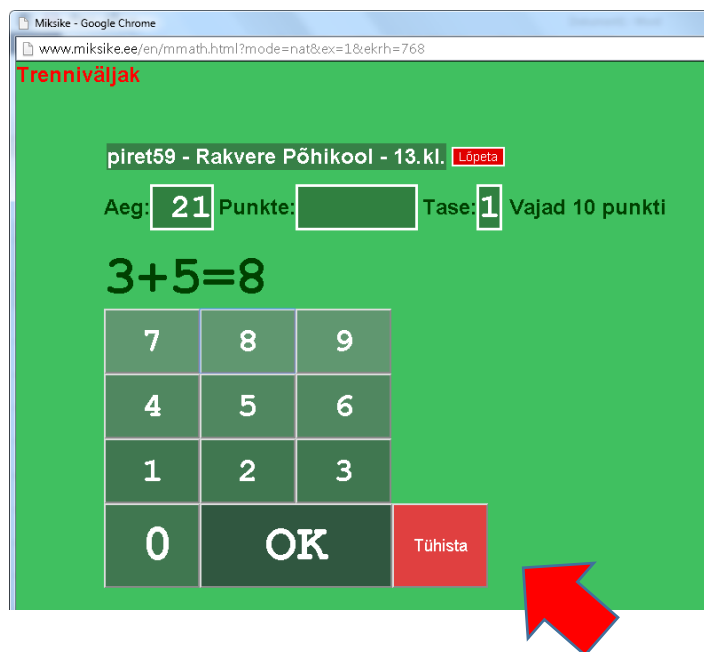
Miksike - Google Chrome

www.miksike.ee/en/mmath.html?mode=nat&ex=1&ekrh=768

Trenniväljak

piret59 - Rakvere Põhikool - 13.kl. Lõpeta

Aeg: 21 Punkte: Tase: 1 Vajad 10 punkti

$3+5=8$

| 7 | 8 | 9 |
|---|---|---|
| 4 | 5 | 6 |
| 1 | 2 | 3 |
| 0 | OK | Tühista |